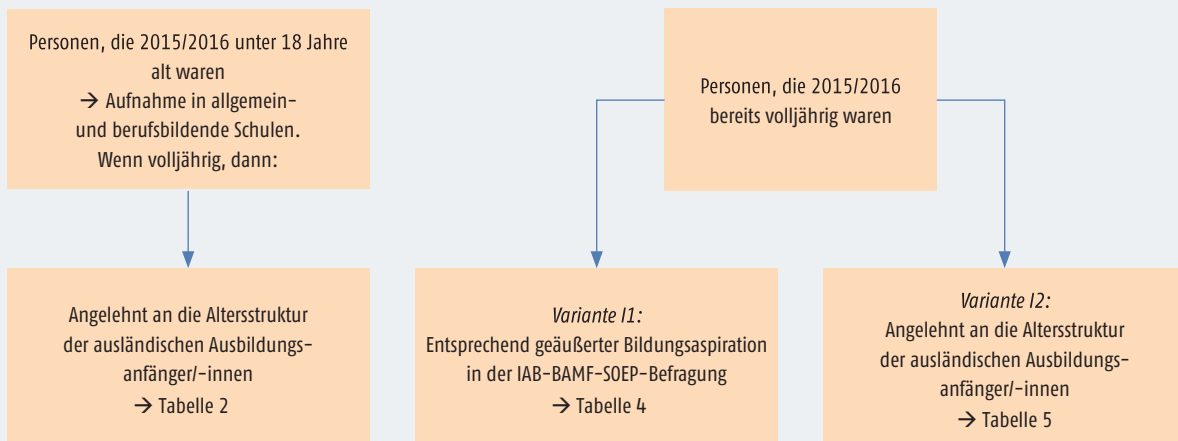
Personen, die 2015/2016 unter 18 Jahre alt waren
→ Aufnahme in allgemein- und berufsbildende Schulen.
Wenn volljährig, dann:

Personen, die 2015/2016 bereits volljährig waren

Angelehnt an die Altersstruktur der ausländischen Ausbildungsanfänger/-innen
→ Tabelle 2

*Variante I1:*
Entsprechend geäußerter Bildungsaspiration in der IAB-BAMF-SOEP-Befragung
→ Tabelle 4

*Variante I2:*
Angelehnt an die Altersstruktur der ausländischen Ausbildungsanfänger/-innen
→ Tabelle 5